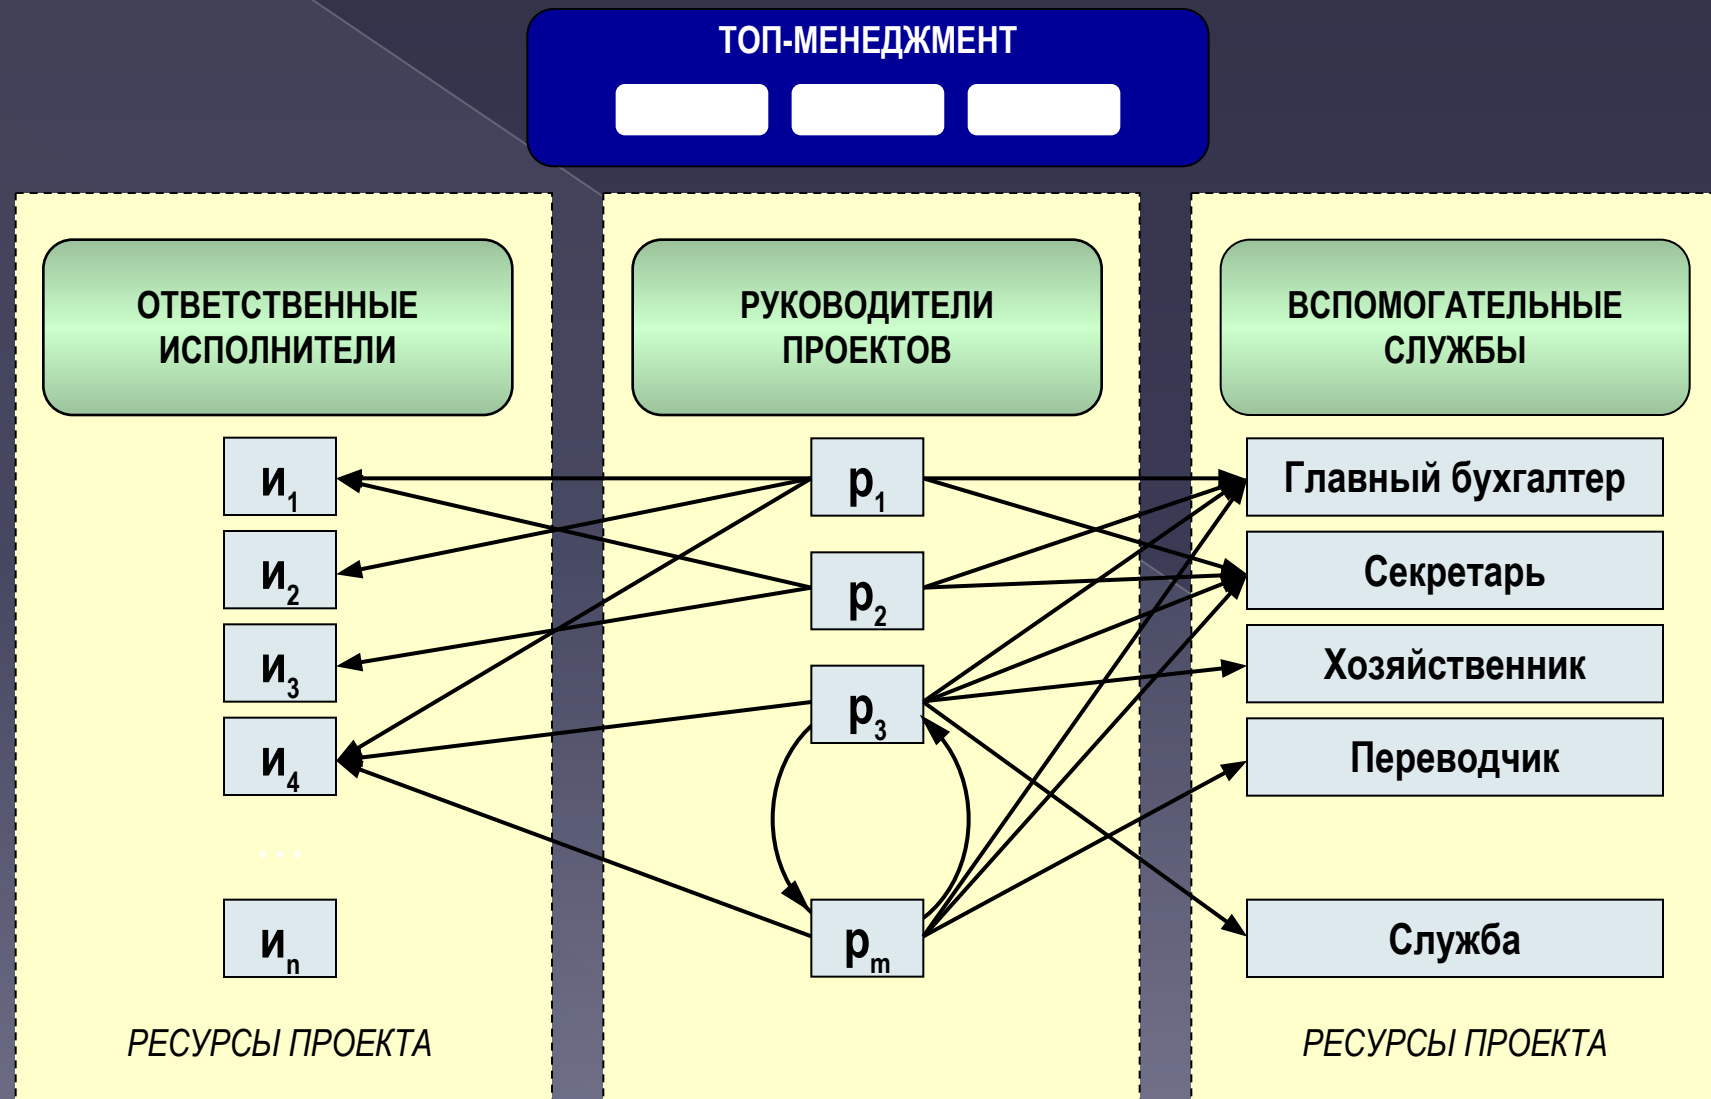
ТОП-МЕНЕДЖМЕНТ

ОТВЕТСТВЕННЫЕ ИСПОЛНИТЕЛИ

$и_1$

$и_2$

$и_3$

$и_4$

...

$и_n$

РЕСУРСЫ ПРОЕКТА

РУКОВОДИТЕЛИ ПРОЕКТОВ

$р_1$

$р_2$

$р_3$

$р_m$

ВСПОМОГАТЕЛЬНЫЕ СЛУЖБЫ

Главный бухгалтер

Секретарь

Хозяйственник

Переводчик

Служба

РЕСУРСЫ ПРОЕКТА